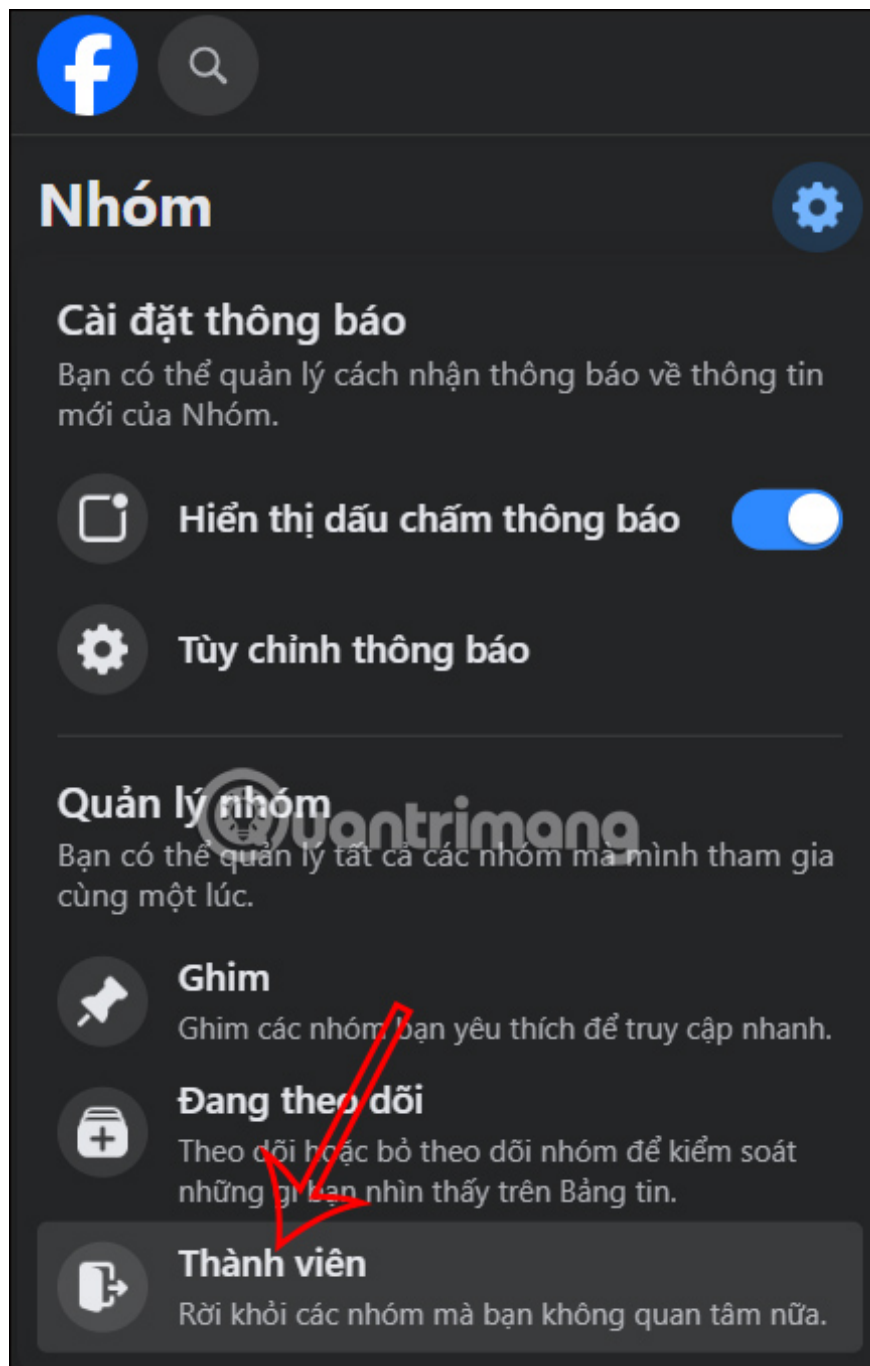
Nhóm

Cài đặt thông báo

Bạn có thể quản lý cách nhận thông báo về thông tin mới của Nhóm.

Hiển thị dấu chấm thông báo

Tùy chỉnh thông báo

Quản lý nhóm

Bạn có thể quản lý tất cả các nhóm mà mình tham gia cùng một lúc.

Ghim

Ghim các nhóm bạn yêu thích để truy cập nhanh.

Đang theo dõi

Theo dõi hoặc bỏ theo dõi nhóm để kiểm soát những gì bạn nhìn thấy trên Bảng tin.

Thành viên

Rời khỏi các nhóm mà bạn không quan tâm nữa.

Quantrimang